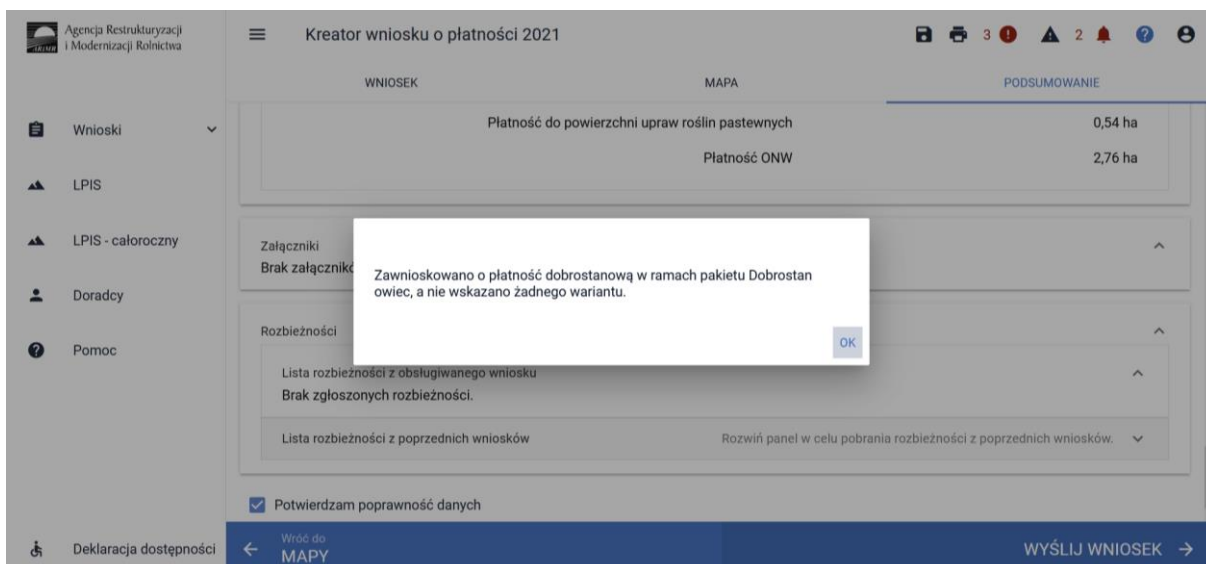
Agencja Restrukturyzacji i Modernizacji Rolnictwa

Kreator wniosku o płatności 2021

3 2

WNIOSEK MAPA PODSUMOWANIE

Wnioski

LPIS

LPIS - całoroczny

Doradcy

Pomoc

Płatność do powierzchni upraw roślin pastewnych 0,54 ha

Płatność ONW 2,76 ha

Załączniki
Brak załącznik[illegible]

Zawnioskowano o płatność dobrostanową w ramach pakietu Dobrostan owiec, a nie wskazano żadnego wariantu.

OK

Rozbieżności

Lista rozbieżności z obsługiwanego wniosku
Brak zgłoszonych rozbieżności.

Lista rozbieżności z poprzednich wniosków Rozwiń panel w celu pobrania rozbieżności z poprzednich wniosków.

Potwierdzam poprawność danych

Deklaracja dostępności

Wróć do MAPY

WYŚLIJ WNIOSEK